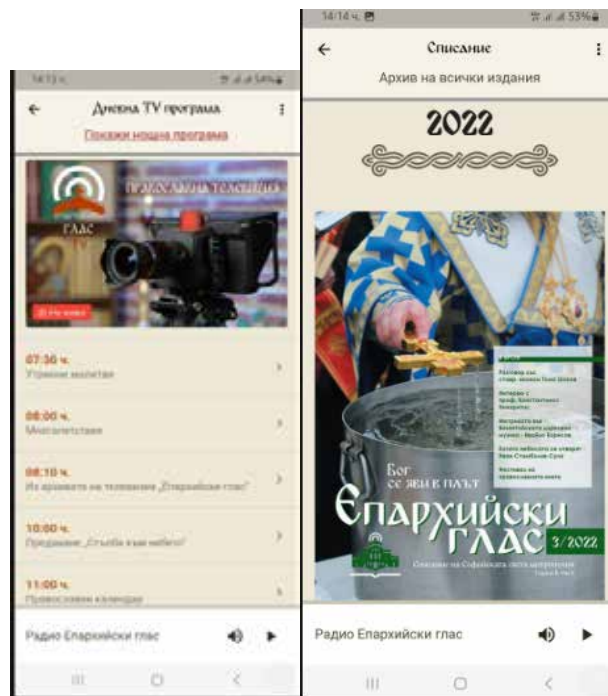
14:13 ч.

Дневна TV програма

Покажи нощна програма

ГЛАС

ПРАВОСЛАВНА ТЕЛЕВИЗИЯ

На живо

07:30 ч.
Утринни молитви

08:00 ч.
Многолетствие

08:10 ч.
Из архивите на телевизия „Епархийски глас"

10:00 ч.
Предаване „Стълба към небето"

11:00 ч.
Православен календар

Радио Епархийски глас

14:14 ч.

53%

Списание

Архив на всички издания

2022

Бог се яви в плът

Епархийски глас 3/2022

Списание на Софийската света митрополия

Радио Епархийски глас